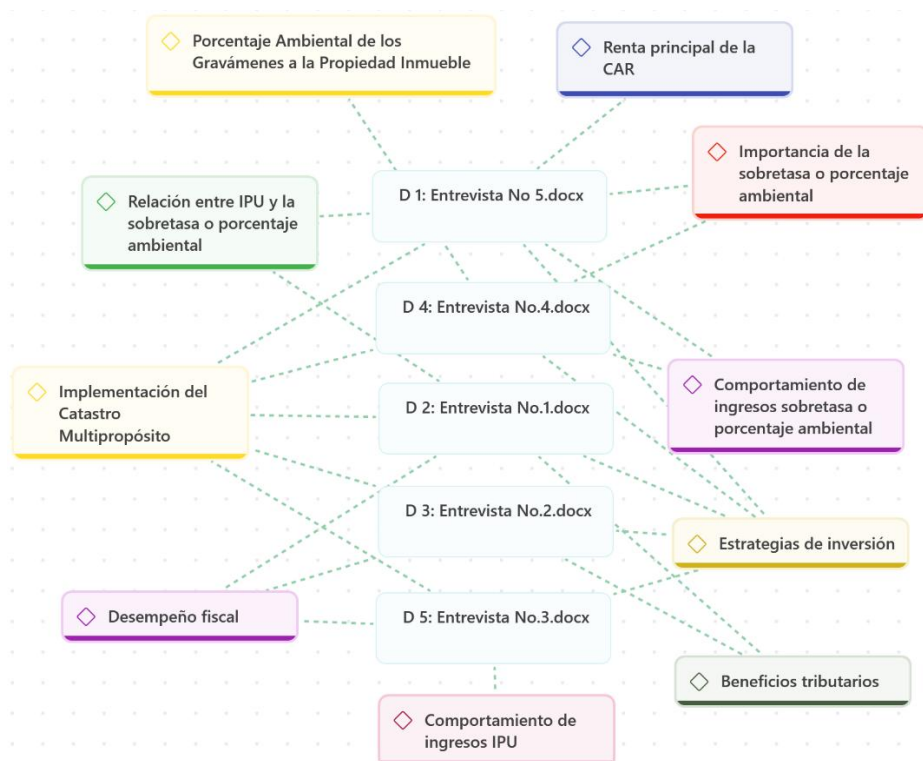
Porcentaje Ambiental de los Gravámenes a la Propiedad Inmueble

Renta principal de la CAR

Importancia de la sobretasa o porcentaje ambiental

Relación entre IPU y la sobretasa o porcentaje ambiental

D 1: Entrevista No 5.docx

D 4: Entrevista No.4.docx

Implementación del Catastro Multipropósito

D 2: Entrevista No.1.docx

Comportamiento de ingresos sobretasa o porcentaje ambiental

D 3: Entrevista No.2.docx

Estrategias de inversión

Desempeño fiscal

D 5: Entrevista No.3.docx

Beneficios tributarios

Comportamiento de ingresos IPU